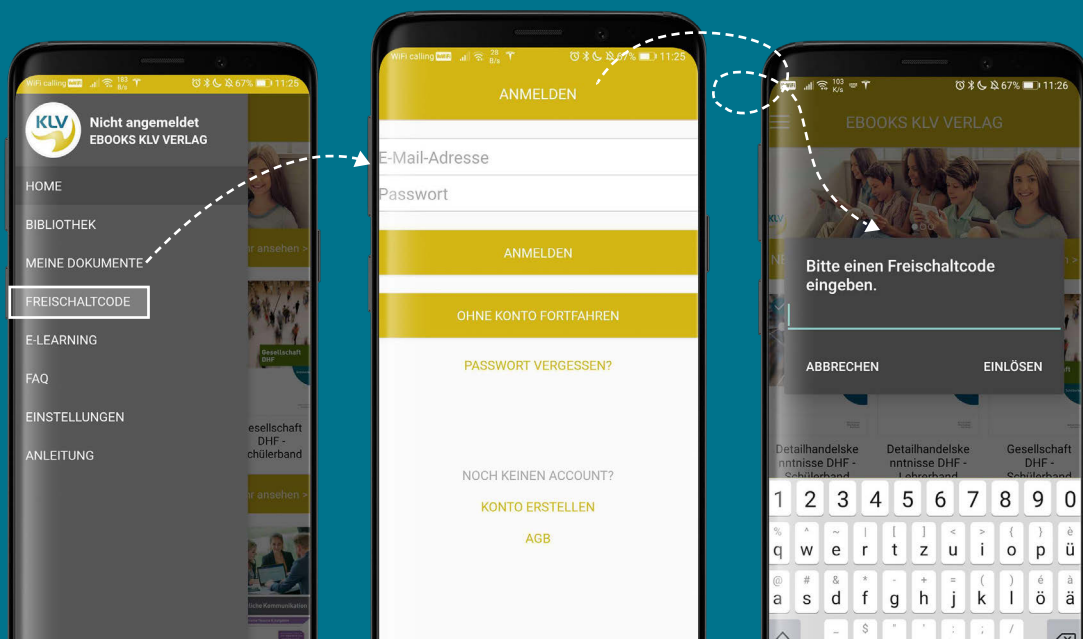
WiFi calling 183 B/s 67% 11:25

KLV

Nicht angemeldet
EBOOKS KLV VERLAG

HOME
BIBLIOTHEK
MEINE DOKUMENTE
FREISCHALTCODE
E-LEARNING
FAQ
EINSTELLUNGEN
ANLEITUNG

r ansehen >
Gesellschaft DHF
esellschaft DHF - chülerband
r ansehen >

WiFi calling 28 B/s 67% 11:25

ANMELDEN

E-Mail-Adresse
Passwort

ANMELDEN

OHNE KONTO FORTFAHREN

PASSWORT VERGESSEN?

NOCH KEINEN ACCOUNT?

KONTO ERSTELLEN

AGB

103 K/s 67% 11:26

EBOOKS KLV VERLAG

Bitte einen Freischaltcode eingeben.

ABBRECHEN
EINLÖSEN

Detailhandelskenntnisse DHF - Schülerband
Detailhandelskenntnisse DHF - Lehrerband
Gesellschaft DHF - Schülerband

1 2 3 4 5 6 7 8 9 0
q w e r t z u i o p ü
a s d f g h j k l ö ä